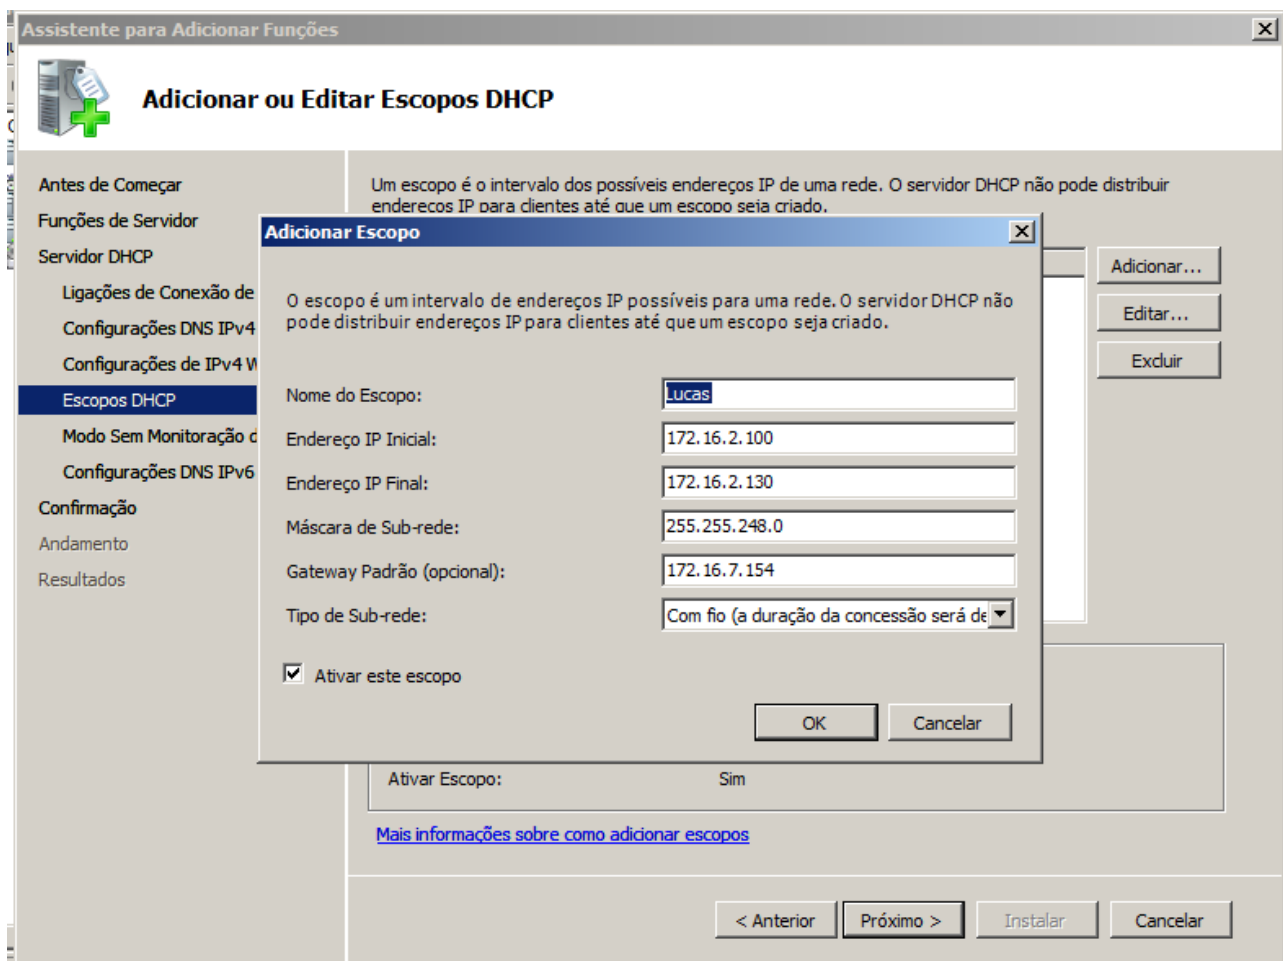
Assistente para Adicionar Funções

Adicionar ou Editar Escopos DHCP

Antes de Começar
Funções de Servidor
Servidor DHCP
Ligações de Conexão de
Configurações DNS IPv4
Configurações de IPv4 W
Escopos DHCP
Modo Sem Monitoração d
Configurações DNS IPv6
Confirmação
Andamento
Resultados

Um escopo é o intervalo dos possíveis endereços IP de uma rede. O servidor DHCP não pode distribuir endereços IP para clientes até que um escopo seja criado.

Adicionar...
Editar...
Excluir

Adicionar Escopo

O escopo é um intervalo de endereços IP possíveis para uma rede. O servidor DHCP não pode distribuir endereços IP para clientes até que um escopo seja criado.

Nome do Escopo: Lucas
Endereço IP Inicial: 172.16.2.100
Endereço IP Final: 172.16.2.130
Máscara de Sub-rede: 255.255.248.0
Gateway Padrão (opcional): 172.16.7.154
Tipo de Sub-rede: Com fio (a duração da concessão será de

Ativar este escopo

OK
Cancelar

Ativar Escopo: Sim

Mais informações sobre como adicionar escopos

< Anterior
Próximo >
Instalar
Cancelar